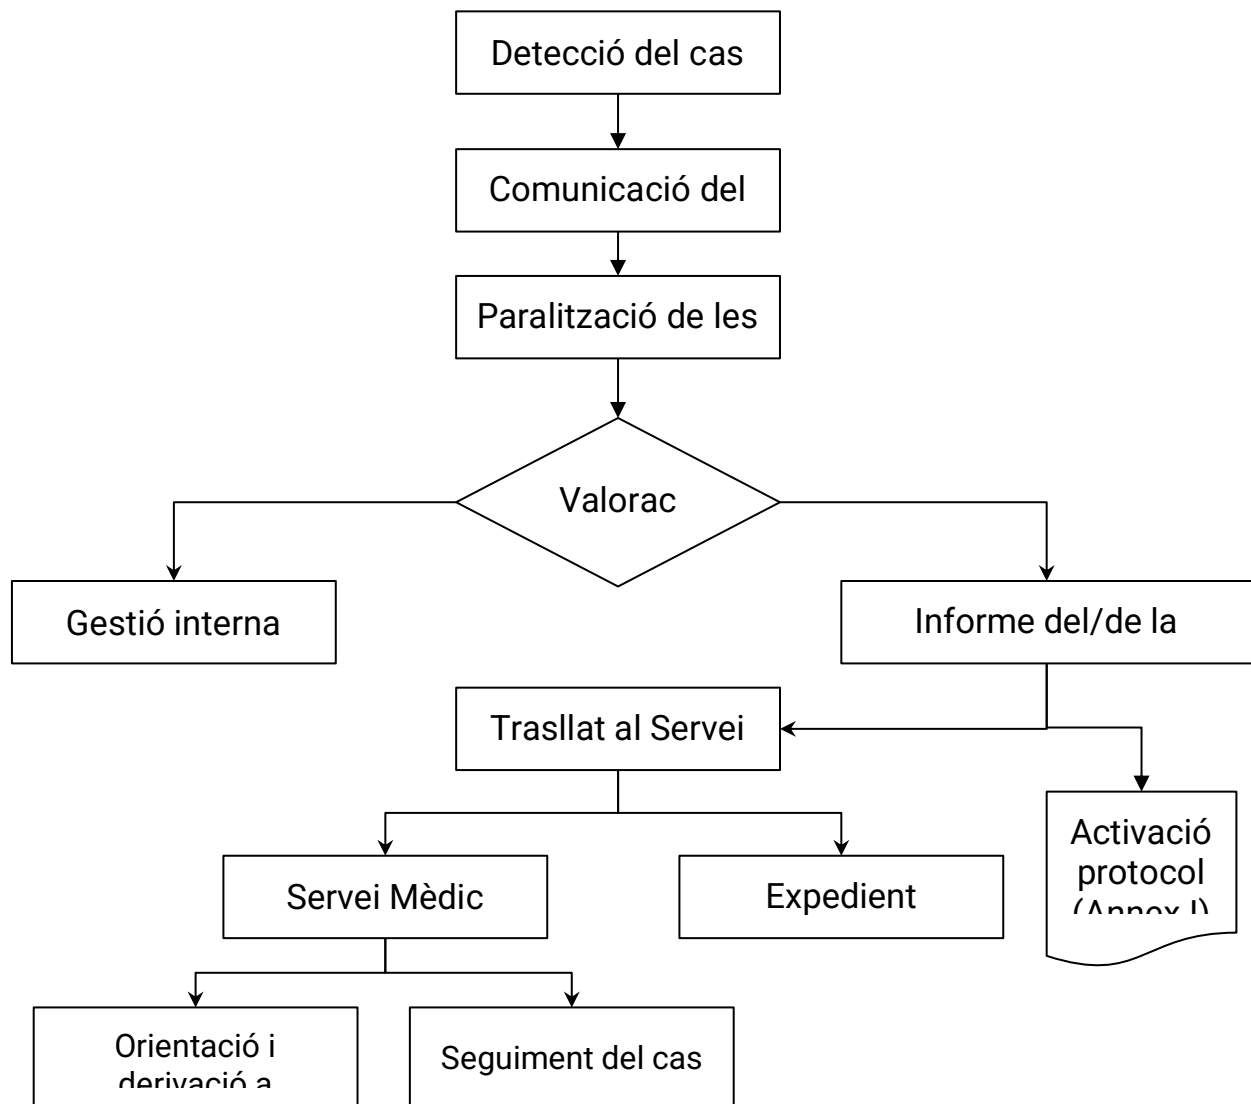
Detecció del cas

Comunicació del

Paralització de les

Valorac

Gestió interna

Informe del/de la

Trasllat al Servei

Servei Mèdic

Expedient

Activació protocol (Annex I)

Orientació i derivació a

Seguiment del cas